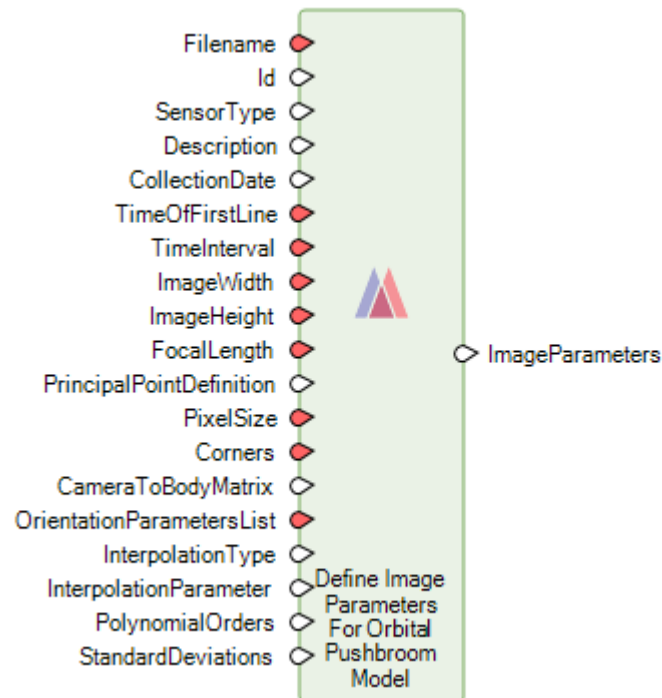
Filename
Id
SensorType
Description
CollectionDate
TimeOfFirstLine
TimeInterval
ImageWidth
ImageHeight
FocalLength
PrincipalPointDefinition
PixelSize
Corners
CameraToBodyMatrix
OrientationParametersList
InterpolationType
InterpolationParameter
PolynomialOrders
StandardDeviations

ImageParameters

Define Image Parameters For Orbital Pushbroom Model